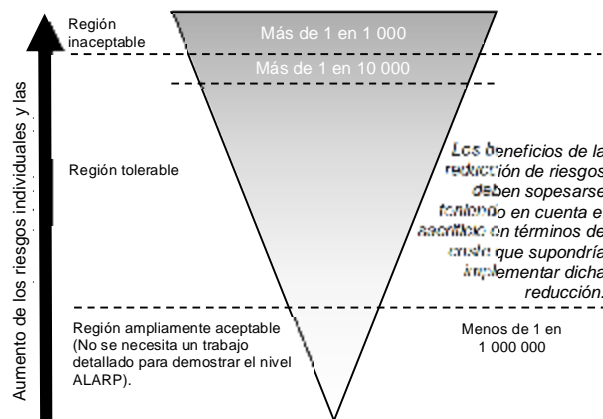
Aumento de los riesgos individuales y las

Región inaceptable

Más de 1 en 1 000

Más de 1 en 10 000

Región tolerable

Los beneficios de la reducción de riesgos deben sopesarse teniendo en cuenta en términos del coste que supondría implementar dicha reducción.

Región ampliamente aceptable (No se necesita un trabajo detallado para demostrar el nivel ALARP).

Menos de 1 en 1 000 000